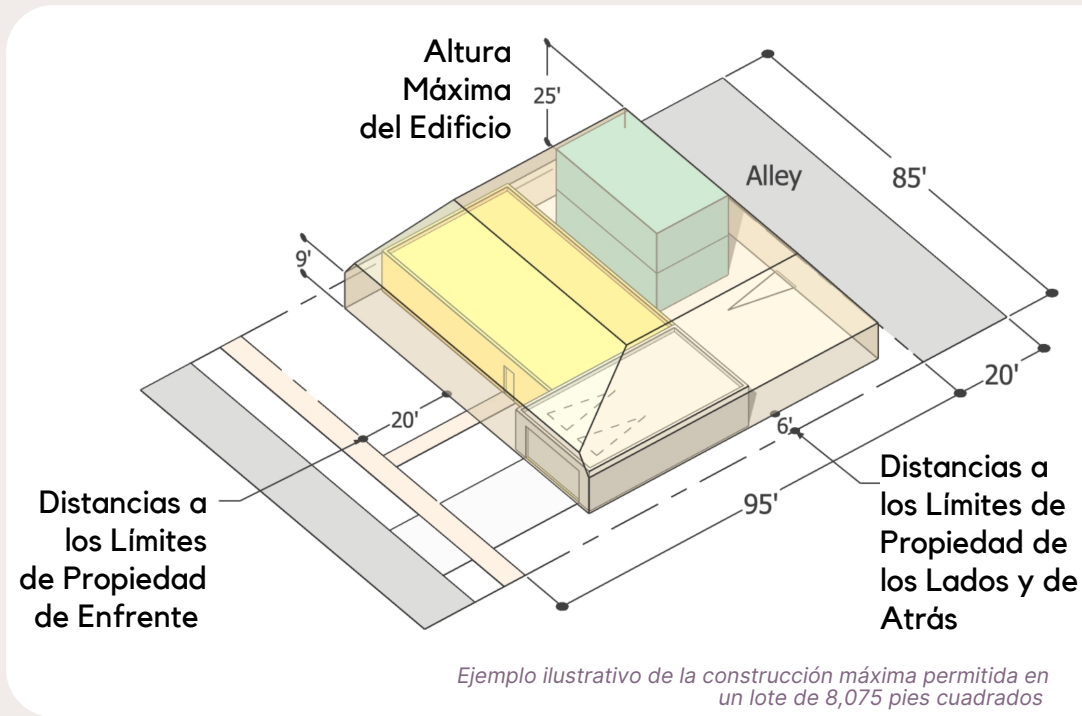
Altura Máxima del Edificio

25'

Alley

85'

9'

20'

20'

6'

95'

Distancias a los Límites de Propiedad de Enfrente

Distancias a los Límites de Propiedad de los Lados y de Atrás

Ejemplo ilustrativo de la construcción máxima permitida en un lote de 8,075 pies cuadrados